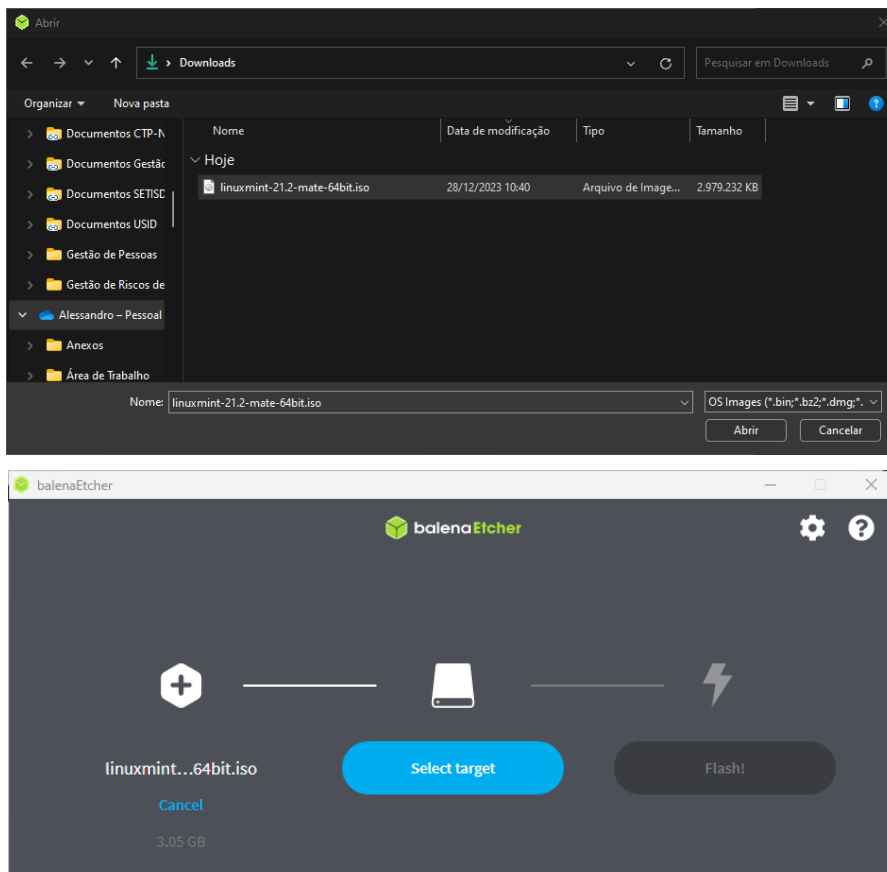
Abrir

Downloads

Pesquisar em Downloads

Organizar ▾ Nova pasta

Documentos CTP-N
Documentos Gestão
Documentos SETISD
Documentos USID
Gestão de Pessoas
Gestão de Riscos de
Alessandro – Pessoal
Anexos
Área de Trabalho

| Nome | Data de modificação | Tipo | Tamanho |
|---|---|---|---|
| Hoje | | | |
| linuxmint-21.2-mate-64bit.iso | 28/12/2023 10:40 | Arquivo de Image... | 2.979.232 KB |

Nome: linuxmint-21.2-mate-64bit.iso

OS Images (*.bin;*.bz2;*.dmg;*.

Abrir Cancelar

balenaEtcher

balenaEtcher

linuxmint…64bit.iso

Cancel

3.05 GB

Select target

Flash!